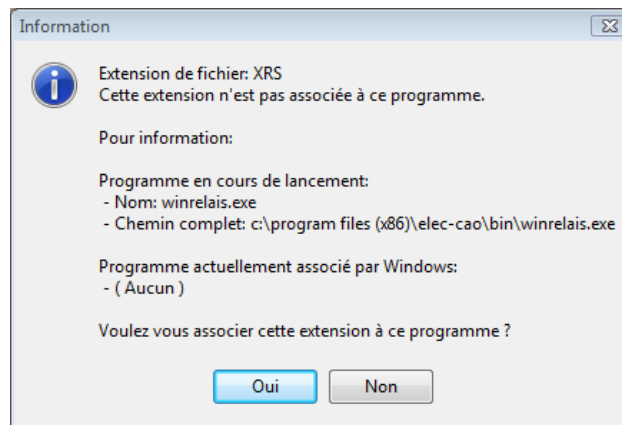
Information

Extension de fichier: XRS
Cette extension n'est pas associée à ce programme.

Pour information:

Programme en cours de lancement:
- Nom: winrelais.exe
- Chemin complet: c:\program files (x86)\elec-cao\bin\winrelais.exe

Programme actuellement associé par Windows:
- ( Aucun )

Voulez vous associer cette extension à ce programme ?

Oui
Non